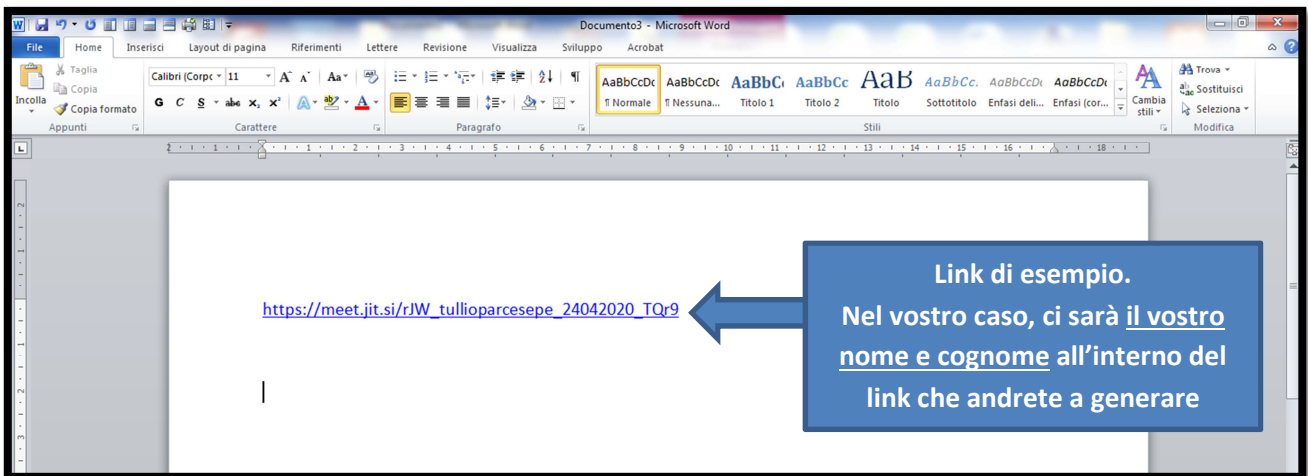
Documento3 - Microsoft Word

File Home Inserisci Layout di pagina Riferimenti Lettere Revisione Visualizza Sviluppo Acrobat

Taglia
Copia
Incolla
Copia formato
Appunti

Calibri (Corpo 11
G C S abe x₂ x²
Carattere

Paragrafo

AaBbCcDc ¶ Normale
AaBbCcDc ¶ Nessuna...
AaBbC Titolo 1
AaBbCc Titolo 2
AaB Titolo
AaBbCc. Sottotitolo
AaBbCcDc Enfasi deli...
AaBbCcDc Enfasi (cor...
Cambia stili
Stili

Trova
Sostituisci
Seleziona
Modifica

https://meet.jit.si/rJW_tullioparcesepe_24042020_TQr9

Link di esempio.
Nel vostro caso, ci sarà il vostro nome e cognome all’interno del link che andrete a generare